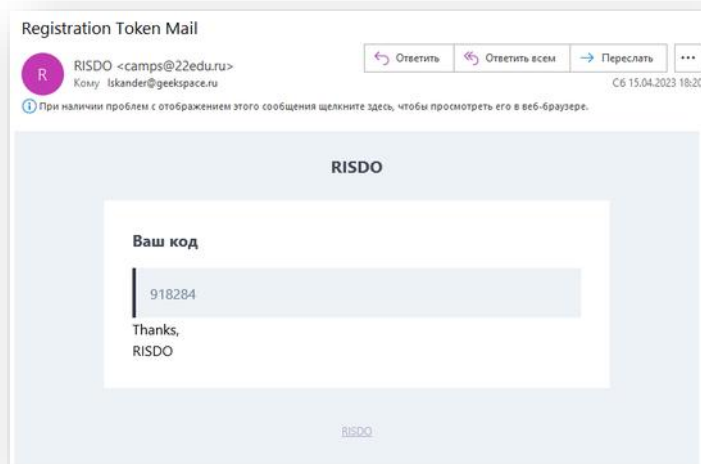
Registration Token Mail

R

RISDO <camps@22edu.ru>

Кому Iskander@geekspace.ru

Ответить | Ответить всем | Переслать | ...

Сб 15.04.2023 18:20

При наличии проблем с отображением этого сообщения щелкните здесь, чтобы просмотреть его в веб-браузере.

RISDO

Ваш код

918284

Thanks,
RISDO

RISDO